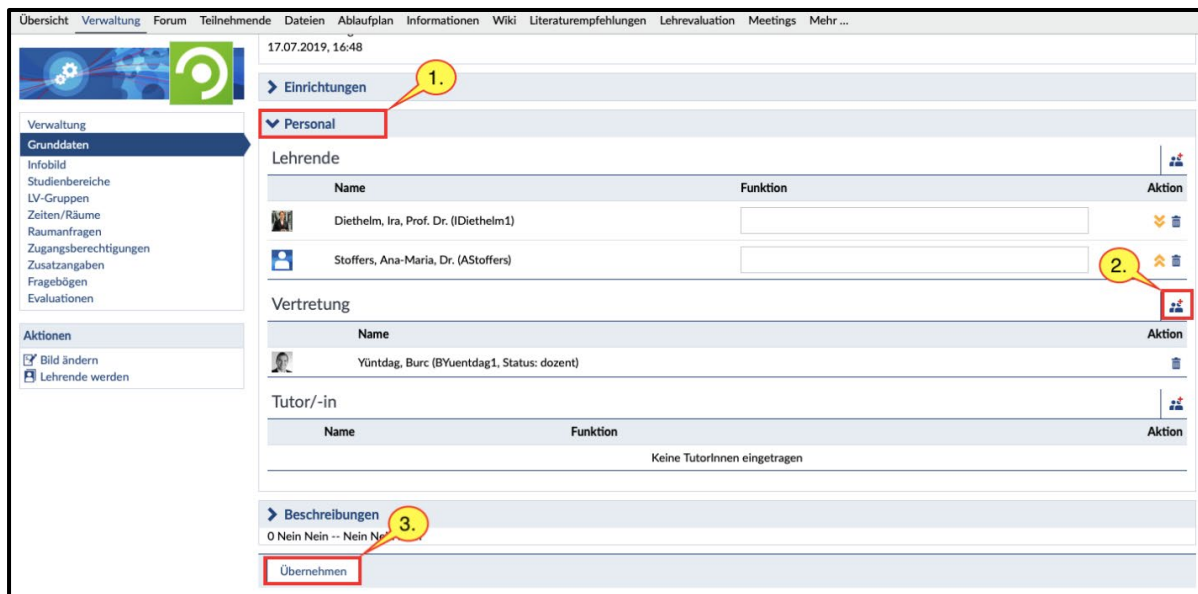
Übersicht Verwaltung Forum Teilnehmende Dateien Ablaufplan Informationen Wiki Literaturempfehlungen Lehrevaluation Meetings Mehr ...

17.07.2019, 16:48

Verwaltung
Grunddaten
Infobild
Studienbereiche
LV-Gruppen
Zeiten/Räume
Raumanfragen
Zugangsberechtigungen
Zusatzangaben
Fragebögen
Evaluationen

Aktionen
Bild ändern
Lehrende werden

Einrichtungen

1.

Personal

Lehrende

| | Name | Funktion | Aktion |
|---|---|---|---|
| | Diethelm, Ira, Prof. Dr. (IDiethelm1) | | |
| | Stoffers, Ana-Maria, Dr. (AStoffers) | | |

2.

Vertretung

| | Name | Aktion |
|---|---|---|
| | Yüntdag, Burc (BYuentdag1, Status: dozent) | |

Tutor/-in

| Name | Funktion | Aktion |
|---|---|---|
| Keine TutorInnen eingetragen | | |

Beschreibungen

3.

0 Nein Nein -- Nein Ne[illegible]

Übernehmen